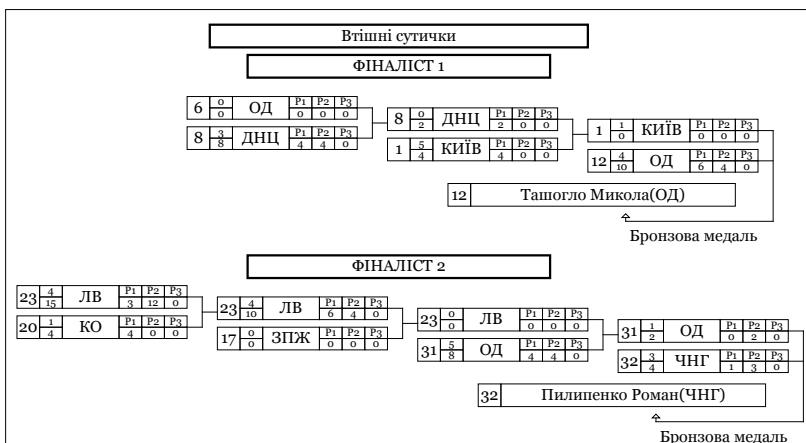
Втішні сутички

ФІНАЛІСТ 1

| 6 | $\frac{0}{0}$ | ОД | P1 0 | P2 0 | P3 0 |
|---|---|---|---|---|---|
| 8 | $\frac{3}{8}$ | ДНЦ | P1 4 | P2 4 | P3 0 |

| 8 | $\frac{0}{2}$ | ДНЦ | P1 2 | P2 0 | P3 0 |
|---|---|---|---|---|---|
| 1 | $\frac{5}{4}$ | КИЇВ | P1 4 | P2 0 | P3 0 |

| 1 | $\frac{1}{0}$ | КИЇВ | P1 0 | P2 0 | P3 0 |
|---|---|---|---|---|---|
| 12 | $\frac{4}{10}$ | ОД | P1 6 | P2 4 | P3 0 |

12 Ташогло Микола(ОД)

Бронзова медаль

ФІНАЛІСТ 2

| 23 | $\frac{4}{15}$ | ЛВ | P1 3 | P2 12 | P3 0 |
|---|---|---|---|---|---|
| 20 | $\frac{1}{4}$ | КО | P1 4 | P2 0 | P3 0 |

| 23 | $\frac{4}{10}$ | ЛВ | P1 6 | P2 4 | P3 0 |
|---|---|---|---|---|---|
| 17 | $\frac{0}{0}$ | ЗПЖ | P1 0 | P2 0 | P3 0 |

| 23 | $\frac{0}{0}$ | ЛВ | P1 0 | P2 0 | P3 0 |
|---|---|---|---|---|---|
| 31 | $\frac{5}{8}$ | ОД | P1 4 | P2 4 | P3 0 |

| 31 | $\frac{1}{2}$ | ОД | P1 0 | P2 2 | P3 0 |
|---|---|---|---|---|---|
| 32 | $\frac{3}{4}$ | ЧНГ | P1 1 | P2 3 | P3 0 |

32 Пилипенко Роман(ЧНГ)

Бронзова медаль